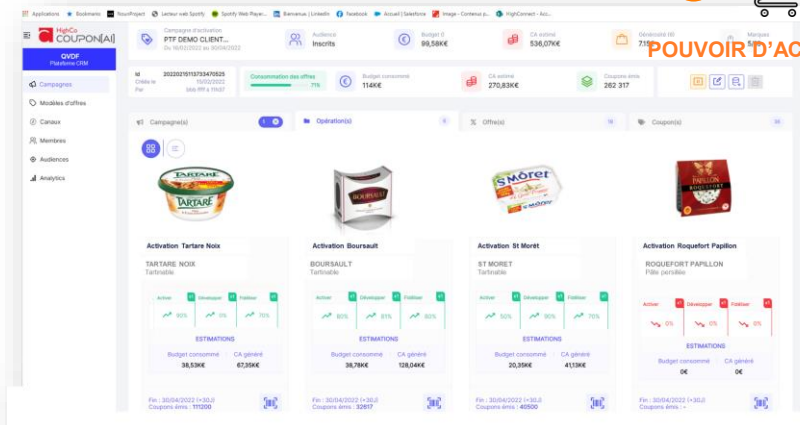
Applications Bookmarks YourProject Lecteur web Spotify Spotify Web Player... Bienvenue | LinkedIn Facebook Accueil | Salesforce Image - Contenus p... HighConnect - Acc...

HighCo COUPON[AI]

QVDF
Plateforme CRM

Campagnes
Modèles d'offres
Canaux
Membres
Audiences
Analytics

Campagne d'activation
PTF DEMO CLIENT...
Du 16/02/2022 au 30/04/2022

Audience
Inscrits

Budget 0
99,58K€

CA estimé
536,07K€

Générosité 0/I
7,1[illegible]

Marques
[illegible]

POUVOIR D'AC

Id 202202151157334705​25
Créée le 15/02/2022
Par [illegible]

Consommation des offres
71%

Budget consommé
114K€

CA estimé
270,83K€

Coupons émis
262 317

Campagne(s) 1

Opération(s) 4

Offre(s) 16

Coupon(s) 30

Activation Tartare Noix
TARTARE NOIX
Tartinable
Activer 80%
Développer 0%
Fidéliser 70%
ESTIMATIONS
Budget consommé 38,53K€
CA généré 67,35K€
Fin : 30/04/2022 (+30J)
Coupons émis : 111200

Activation Boursault
BOURSAULT
Tartinable
Activer 80%
Développer 81%
Fidéliser 90%
ESTIMATIONS
Budget consommé 38,78K€
CA généré 128,04K€
Fin : 30/04/2022 (+30J)
Coupons émis : 32617

Activation St Morêt
ST MORET
Tartinable
Activer 50%
Développer 90%
Fidéliser 70%
ESTIMATIONS
Budget consommé 20,35K€
CA généré 41,13K€
Fin : 30/04/2022 (+30J)
Coupons émis : 40500

Activation Roquefort Papillon
ROQUEFORT PAPILLON
Pâte persillée
Activer 0%
Développer 0%
Fidéliser 0%
ESTIMATIONS
Budget consommé 0€
CA généré 0€
Fin : 30/04/2022 (+30J)
Coupons émis : -